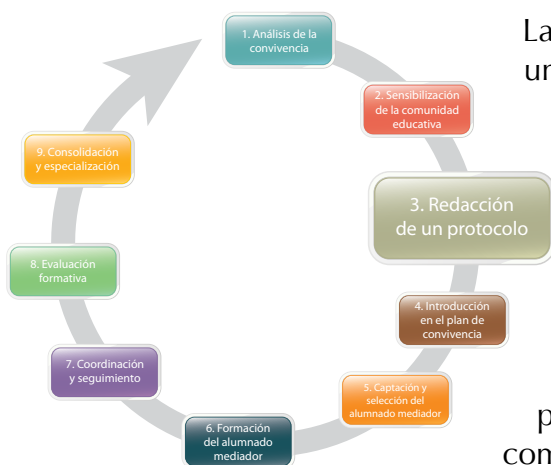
1. Análisis de la convivencia

2. Sensibilización de la comunidad educativa

3. Redacción de un protocolo

4. Introducción en el plan de convivencia

5. Captación y selección del alumnado mediador

6. Formación del alumnado mediador

7. Coordinación y seguimiento

8. Evaluación formativa

9. Consolidación y especialización

La
un

p
con